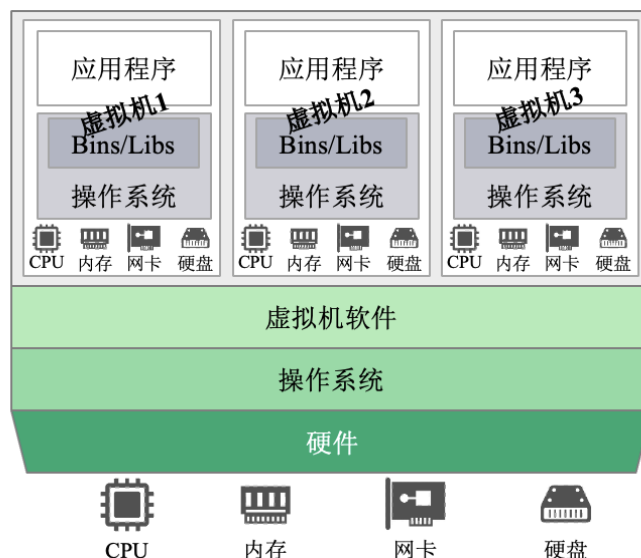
应用程序
虚拟机1
Bins/Libs
操作系统
CPU 内存 网卡 硬盘

应用程序
虚拟机2
Bins/Libs
操作系统
CPU 内存 网卡 硬盘

应用程序
虚拟机3
Bins/Libs
操作系统
CPU 内存 网卡 硬盘

虚拟机软件

操作系统

硬件

CPU 内存 网卡 硬盘